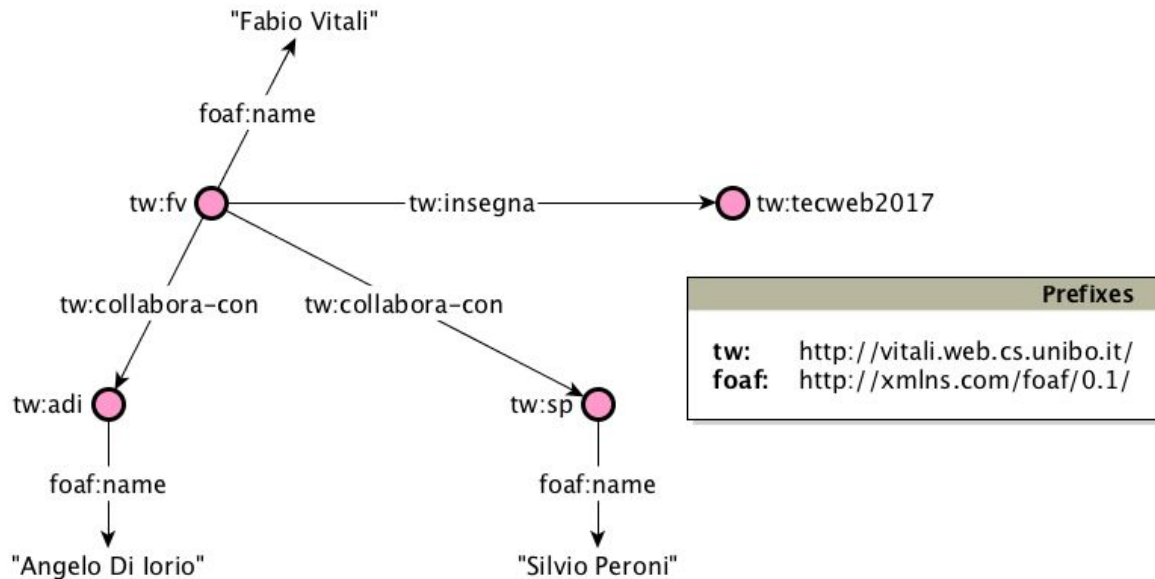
"Fabio Vitali"

foaf:name

tw:fv

tw:insegna

tw:tecweb2017

tw:collabora-con

tw:collabora-con

tw:adi

tw:sp

foaf:name

foaf:name

"Angelo Di Iorio"

"Silvio Peroni"

| Prefixes | |
|---|---|
| **tw:** | http://vitali.web.cs.unibo.it/ |
| **foaf:** | http://xmlns.com/foaf/0.1/ |